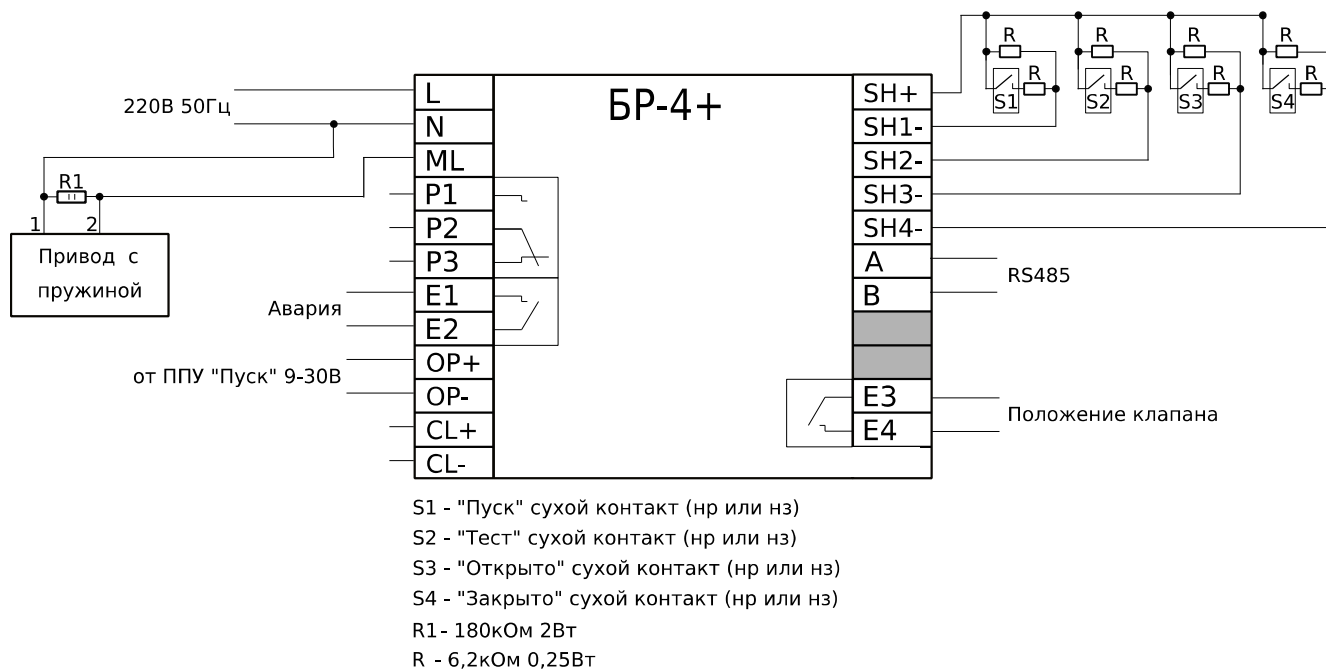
220В 50Гц

R1

1 2

Привод с пружиной

Авария

от ППУ "Пуск" 9-30В

L
N
ML
P1
P2
P3
E1
E2
OP+
OP-
CL+
CL-

БР-4+

SH+
SH1-
SH2-
SH3-
SH4-
A
B
E3
E4

R R R R
R R R R
S1 S2 S3 S4

RS485

Положение клапана

S1 - "Пуск" сухой контакт (нр или нз)
S2 - "Тест" сухой контакт (нр или нз)
S3 - "Открыто" сухой контакт (нр или нз)
S4 - "Закрыто" сухой контакт (нр или нз)
R1 - 180кОм 2Вт
R - 6,2кОм 0,25Вт